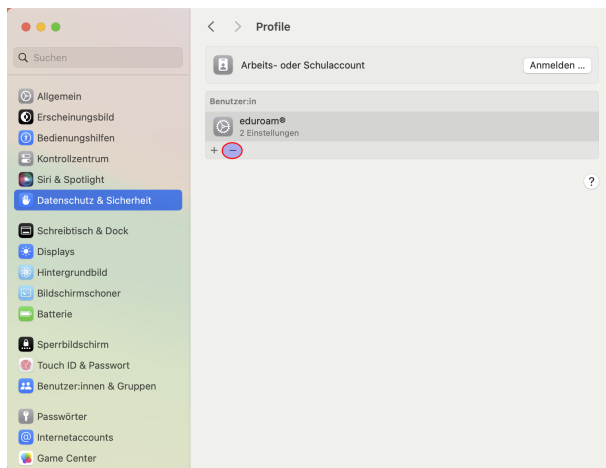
Suchen

Allgemein
Erscheinungsbild
Bedienungshilfen
Kontrollzentrum
Siri & Spotlight
Datenschutz & Sicherheit

Schreibtisch & Dock
Displays
Hintergrundbild
Bildschirmschoner
Batterie

Sperrbildschirm
Touch ID & Passwort
Benutzer:innen & Gruppen

Passwörter
Internetaccounts
Game Center

Profile

Arbeits- oder Schulaccount
Anmelden ...

Benutzer:in

eduroam®
2 Einstellungen

+ −

?